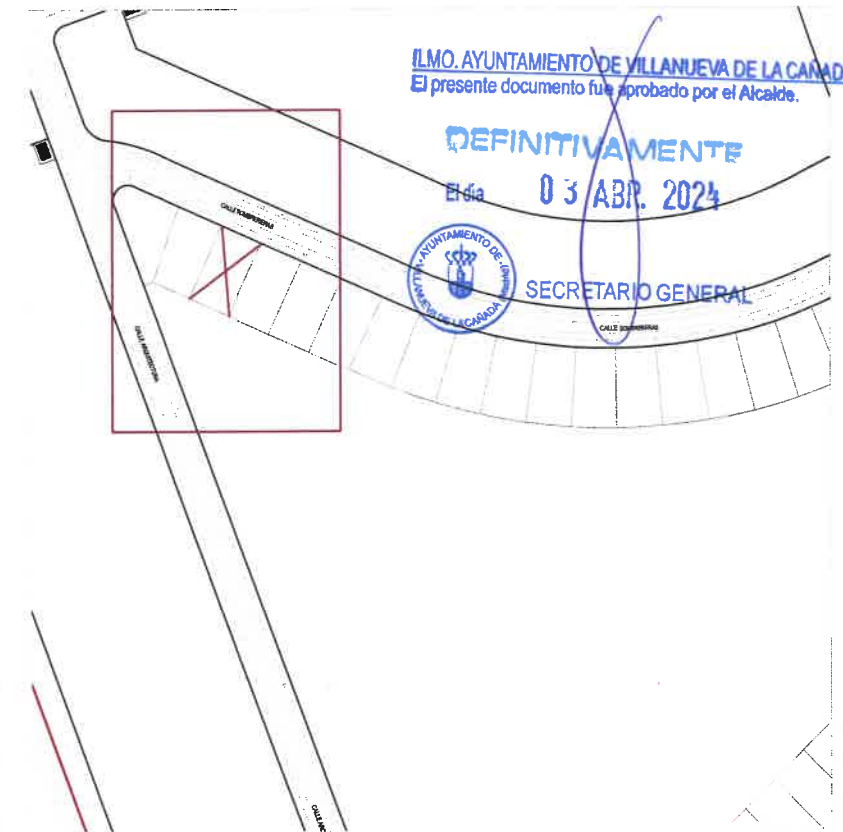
ILMO. AYUNTAMIENTO DE VILLANUEVA DE LA CAÑAD
El presente documento fue aprobado por el Alcalde.

DEFINITIVAMENTE

El día 03 ABR. 2024

AYUNTAMIENTO DE VILLANUEVA DE LA CAÑADA

SECRETARIO GENERAL

CALLE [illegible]

CALLE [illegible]

CALLE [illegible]

CALLE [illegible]